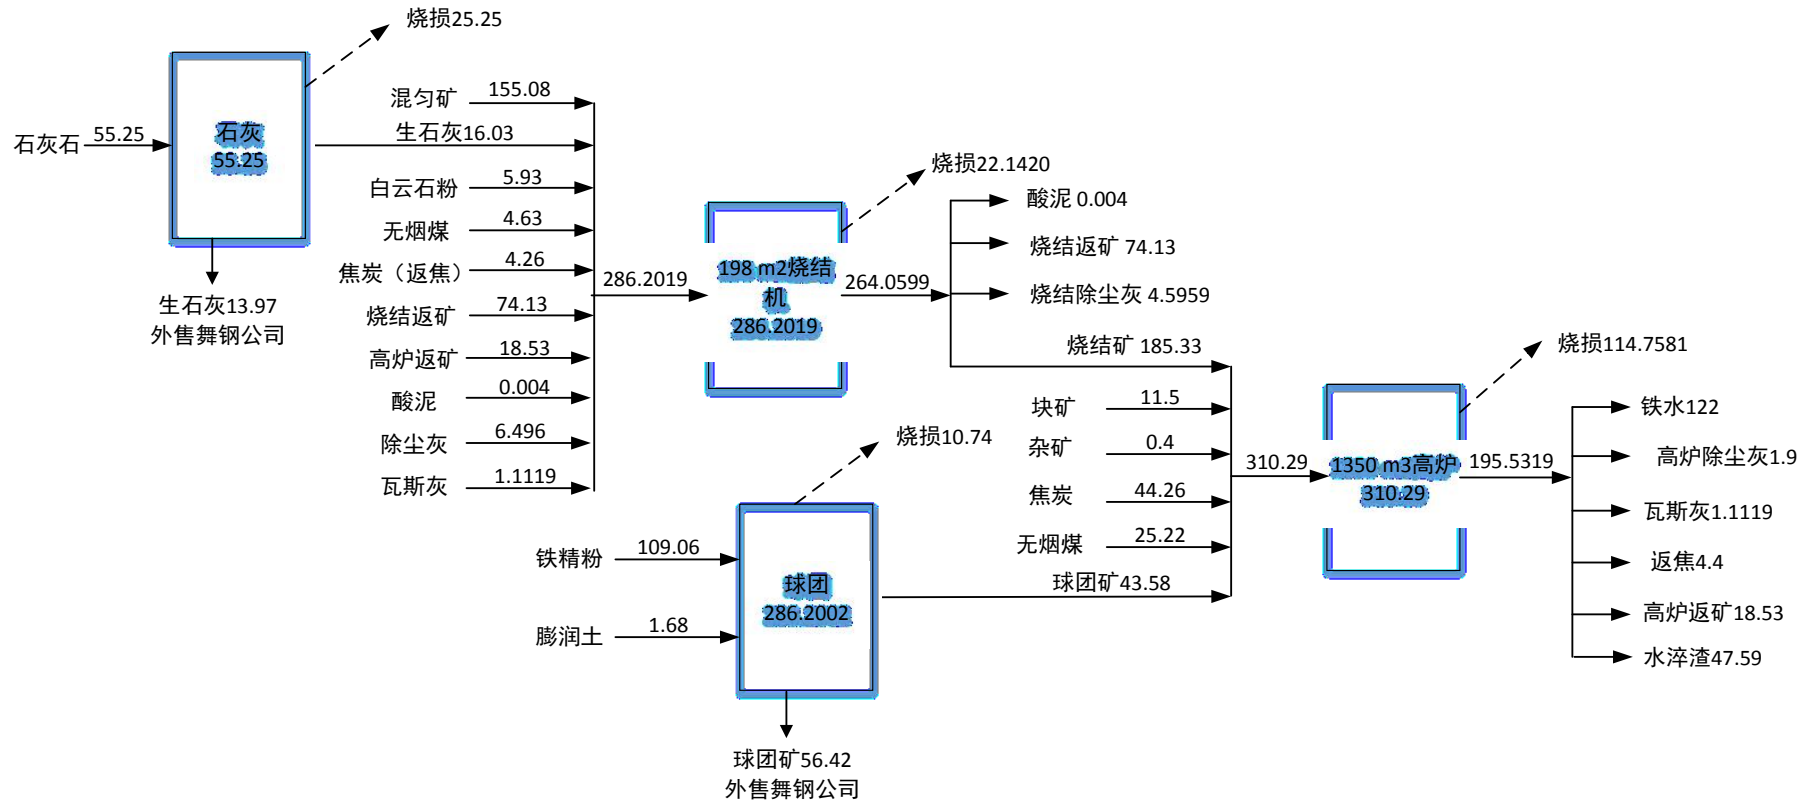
烧损25.25

石灰石 55.25

石灰
55.25

生石灰13.97
外售舞钢公司

混匀矿 155.08
生石灰16.03
白云石粉 5.93
无烟煤 4.63
焦炭（返焦） 4.26
烧结返矿 74.13
高炉返矿 18.53
酸泥 0.004
除尘灰 6.496
瓦斯灰 1.1119

286.2019

烧损22.1420

198 m2烧结机
286.2019

264.0599

酸泥 0.004
烧结返矿 74.13
烧结除尘灰 4.5959
烧结矿 185.33

烧损10.74

铁精粉 109.06
膨润土 1.68

球团
286.2002

球团矿56.42
外售舞钢公司

块矿 11.5
杂矿 0.4
焦炭 44.26
无烟煤 25.22
球团矿43.58

310.29

烧损114.7581

1350 m3高炉
310.29

195.5319

铁水122
高炉除尘灰1.9
瓦斯灰1.1119
返焦4.4
高炉返矿18.53
水淬渣47.59